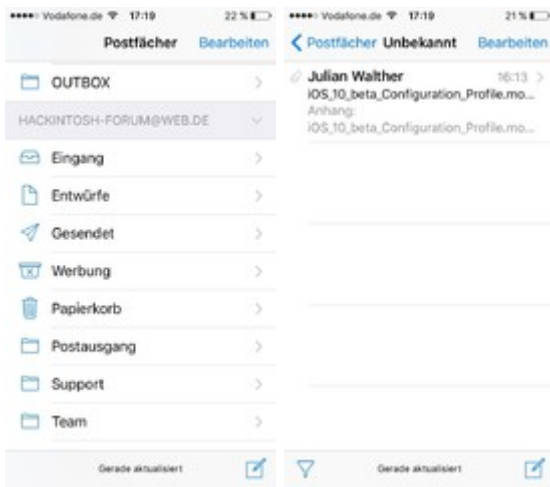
●●●●○ Vodafone.de 17:19 22 %

Postfächer Bearbeiten

OUTBOX

HACKINTOSH-FORUM@WEB.DE

Eingang

Entwürfe

Gesendet

Werbung

Papierkorb

Postausgang

Support

Team

Gerade aktualisiert

●●●●○ Vodafone.de 17:19 21 %

Postfächer Unbekannt Bearbeiten

Julian Walther 16:13

iOS_10_beta_Configuration_Profile.mo...

Anhang: iOS_10_beta_Configuration_Profile.mo...

Gerade aktualisiert